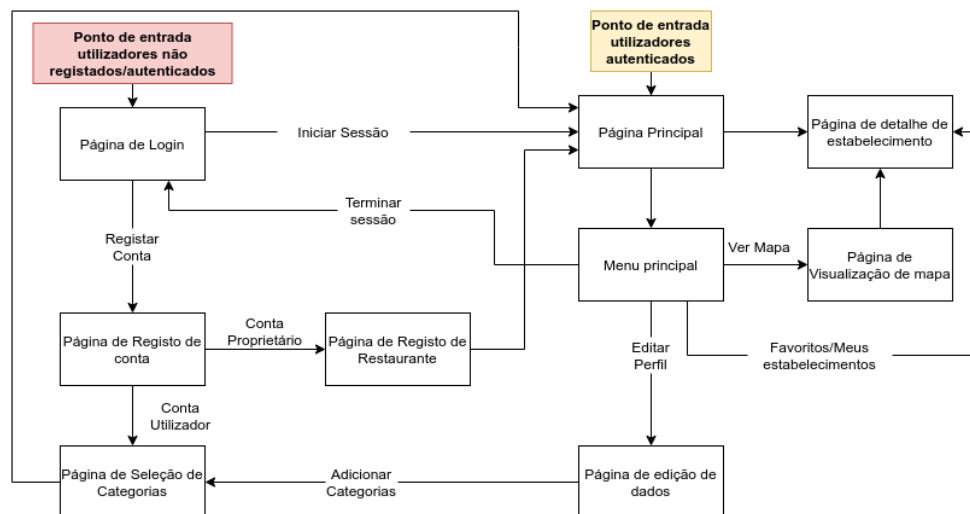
Ponto de entrada utilizadores não registados/autenticados

Ponto de entrada utilizadores autenticados

Página de Login

Iniciar Sessão

Página Principal

Página de detalhe de estabelecimento

Terminar sessão

Registar Conta

Menu principal

Ver Mapa

Página de Visualização de mapa

Página de Registo de conta

Conta Proprietário

Página de Registo de Restaurante

Editar Perfil

Favoritos/Meus estabelecimentos

Conta Utilizador

Página de Seleção de Categorias

Adicionar Categorias

Página de edição de dados